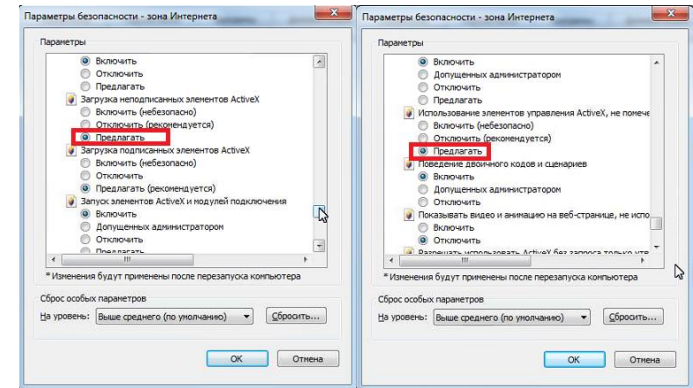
Параметры безопасности - зона Интернета

Параметры

Включить
Отключить
Предлагать
Загрузка неподписанных элементов ActiveX
Включить (небезопасно)
Отключить (рекомендуется)
Предлагать
Загрузка подписанных элементов ActiveX
Включить (небезопасно)
Отключить
Предлагать (рекомендуется)
Запуск элементов ActiveX и модулей подключения
Включить
Допущенных администратором
Отключить
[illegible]

* Изменения будут применены после перезапуска компьютера

Сброс особых параметров

На уровень: Выше среднего (по умолчанию) Сбросить...

OK Отмена

Параметры безопасности - зона Интернета

Параметры

Включить
Допущенных администратором
Отключить
Предлагать
Использование элементов управления ActiveX, не помече
Включить (небезопасно)
Отключить (рекомендуется)
Предлагать
Поведение двоичного кодов и сценариев
Включить
Допущенных администратором
Отключить
Показывать видео и анимацию на веб-странице, не испо
Включить
Отключить
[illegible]

* Изменения будут применены после перезапуска компьютера

Сброс особых параметров

На уровень: Выше среднего (по умолчанию) Сбросить...

OK Отмена